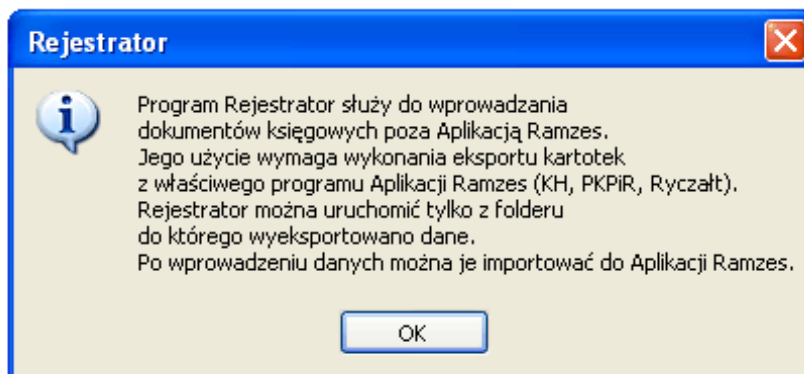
Rejestrator

Program Rejestrator służy do wprowadzania dokumentów księgowych poza Aplikacją Ramzes. Jego użycie wymaga wykonania eksportu kartotek z właściwego programu Aplikacji Ramzes (KH, PKPiR, Ryczałt). Rejestrator można uruchomić tylko z folderu do którego wyeksportowano dane. Po wprowadzeniu danych można je importować do Aplikacji Ramzes.

OK